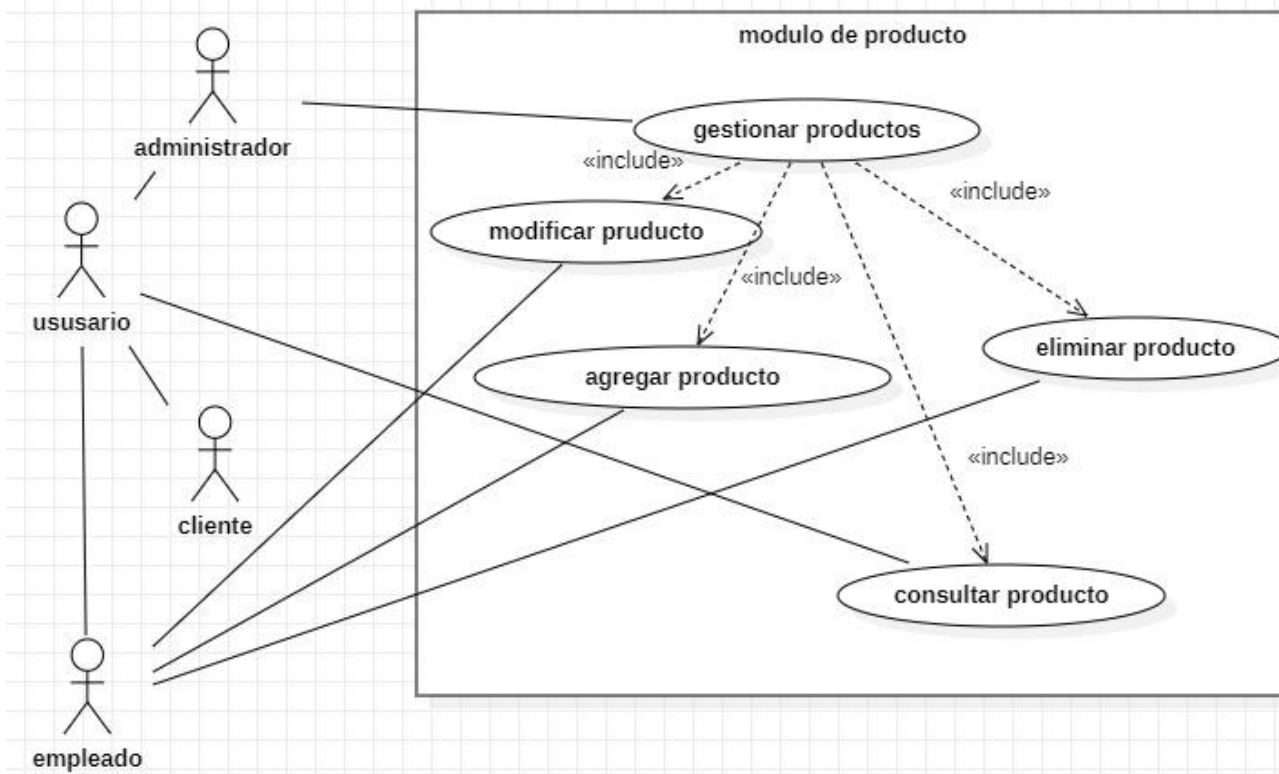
modulo de producto

administrador

gestionar productos

«include»

modificar pruducto

«include»

«include»

ususario

eliminar producto

agregar producto

«include»

cliente

consultar producto

empleado